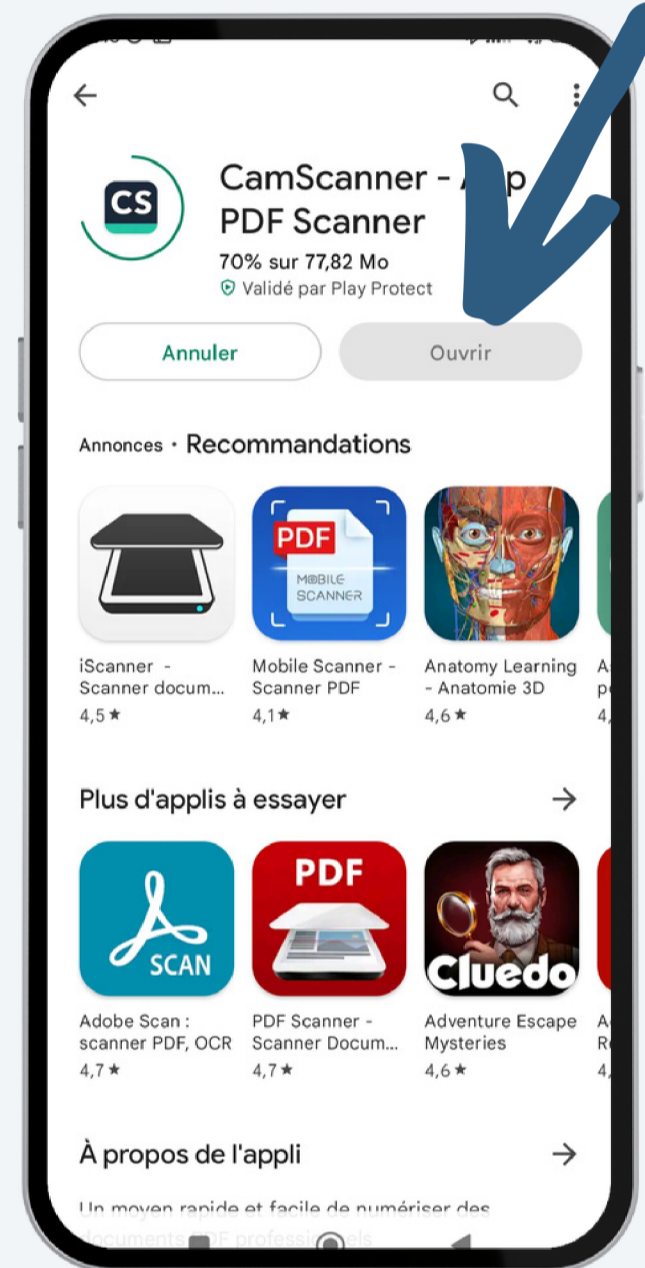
CS

CamScanner - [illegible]p PDF Scanner

70% sur 77,82 Mo

Validé par Play Protect

Annuler

Ouvrir

Annonces · Recommandations

PDF

MOBILE SCANNER

iScanner - Scanner docum...
4,5 ★

Mobile Scanner - Scanner PDF
4,1★

Anatomy Learning - Anatomie 3D
4,6 ★

A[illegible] p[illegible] 4,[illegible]

Plus d'applis à essayer

SCAN

PDF

Cluedo

Adobe Scan : scanner PDF, OCR
4,7 ★

PDF Scanner - Scanner Docum...
4,7 ★

Adventure Escape Mysteries
4,6 ★

A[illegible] R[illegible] 4,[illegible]

À propos de l'appli

Un moyen rapide et facile de numériser des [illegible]ocuments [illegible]DF professio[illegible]els